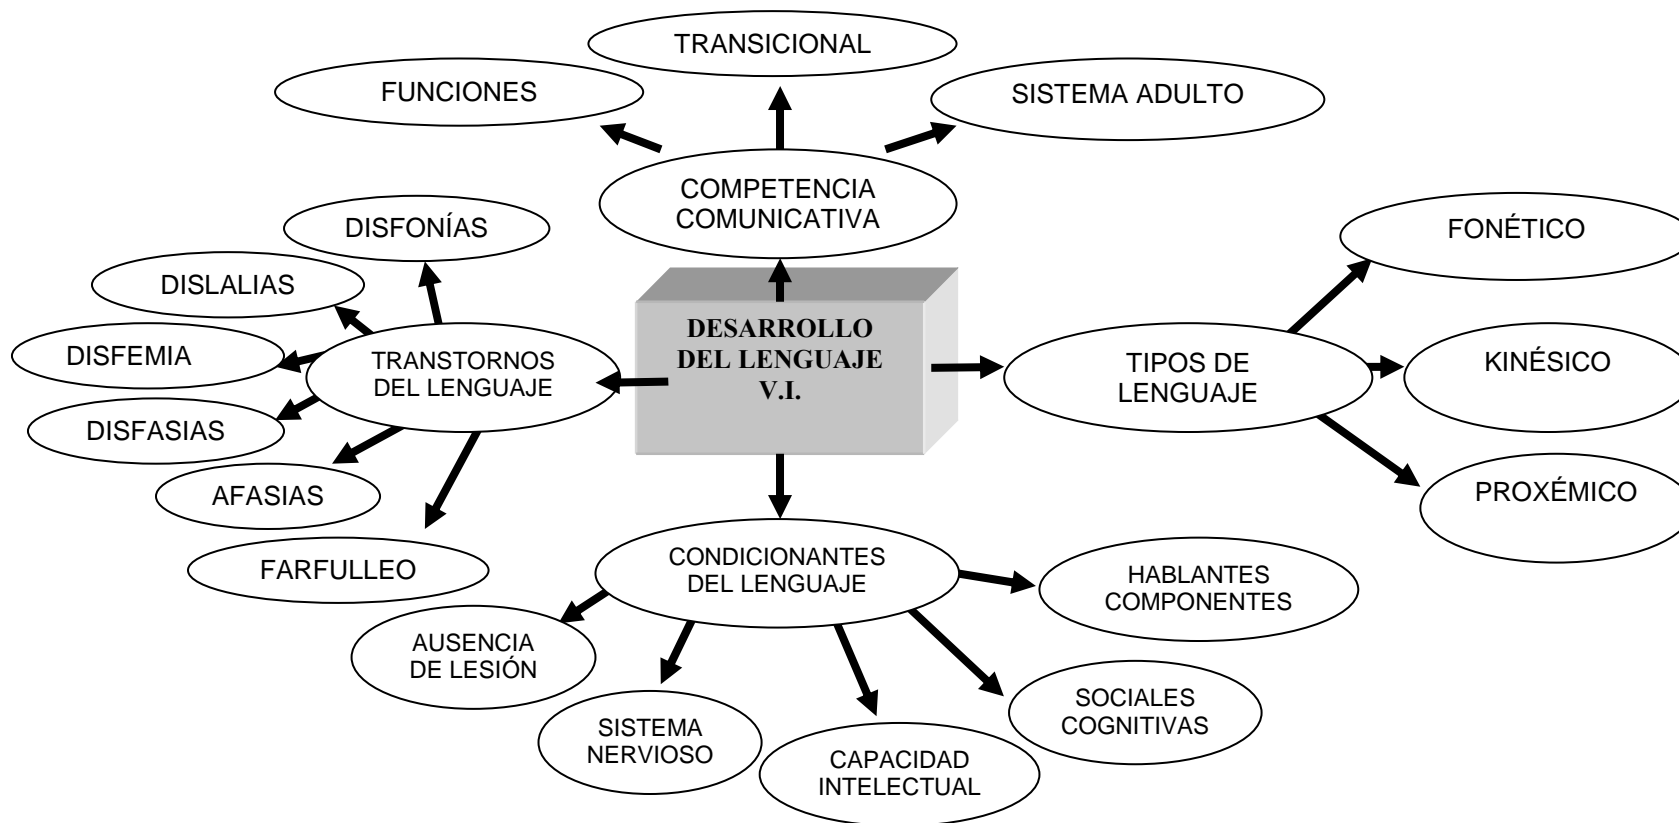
TRANSICIONAL

FUNCIONES

SISTEMA ADULTO

COMPETENCIA COMUNICATIVA

DISFONÍAS

DISLALIAS

DISFEMIA

TRANSTORNOS DEL LENGUAJE

DISFASIAS

AFASIAS

FARFULLEO

DESARROLLO DEL LENGUAJE V.I.

FONÉTICO

TIPOS DE LENGUAJE

KINÉSICO

PROXÉMICO

CONDICIONANTES DEL LENGUAJE

HABLANTES COMPONENTES

AUSENCIA DE LESIÓN

SISTEMA NERVIOSO

CAPACIDAD INTELECTUAL

SOCIALES COGNITIVAS